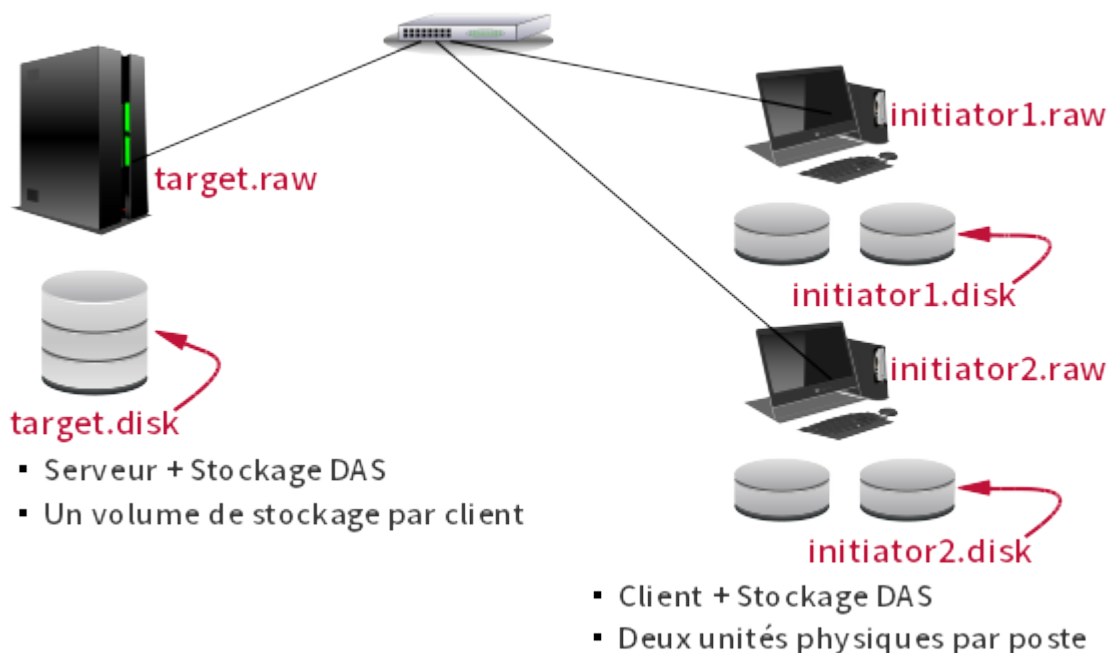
target.raw

target.disk

- Serveur + Stockage DAS
- Un volume de stockage par client

initiator1.raw

initiator1.disk

initiator2.raw

initiator2.disk

- Client + Stockage DAS
- Deux unités physiques par poste